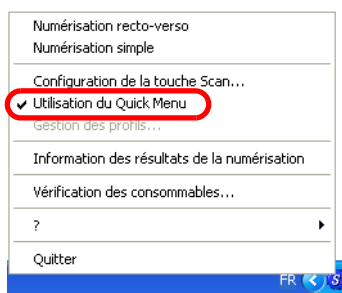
Numérisation recto-verso
Numérisation simple

Configuration de la touche Scan...
Utilisation du Quick Menu
Gestion des profils...

Information des résultats de la numérisation

Vérification des consommables...

?

Quitter

FR